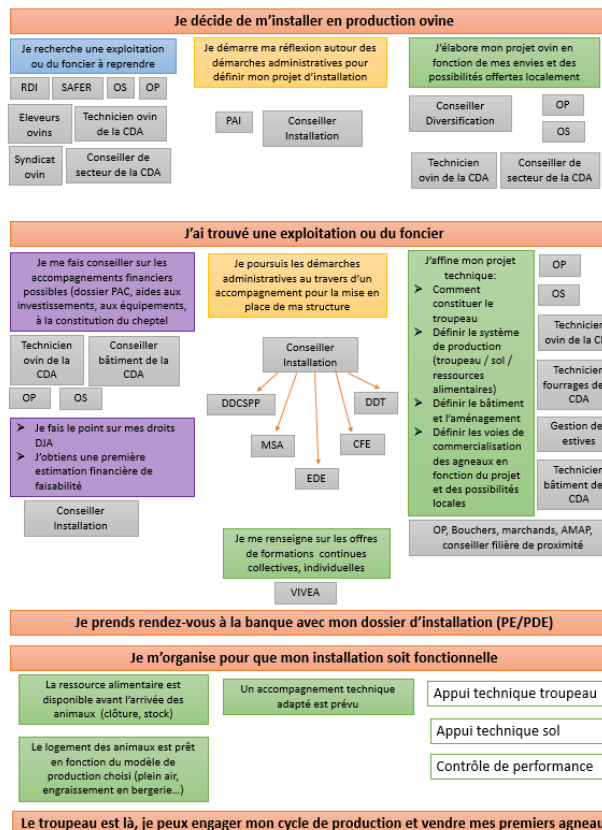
Je décide de m'installer en production ovine

Je recherche une exploitation ou du foncier à reprendre

RDI

SAFER

OS

OP

Eleveurs ovins

Technicien ovin de la CDA

Syndicat ovin

Conseiller de secteur de la CDA

Je démarre ma réflexion autour des démarches administratives pour définir mon projet d'installation

PAI

Conseiller Installation

J'élabore mon projet ovin en fonction de mes envies et des possibilités offertes localement

Conseiller Diversification

OP

OS

Technicien ovin de la CDA

Conseiller de secteur de la CDA

J'ai trouvé une exploitation ou du foncier

Je me fais conseiller sur les accompagnements financiers possibles (dossier PAC, aides aux investissements, aux équipements, à la constitution du cheptel

Technicien ovin de la CDA

Conseiller bâtiment de la CDA

OP

OS

➤ Je fais le point sur mes droits DJA
➤ J'obtiens une première estimation financière de faisabilité

Conseiller Installation

Je poursuis les démarches administratives au travers d'un accompagnement pour la mise en place de ma structure

Conseiller Installation

DDCSPP

DDT

MSA

CFE

EDE

Je me renseigne sur les offres de formations continues collectives, individuelles

VIVEA

J'affine mon projet technique:
➤ Comment constituer le troupeau
➤ Définir le système de production (troupeau / sol / ressources alimentaires)
➤ Définir le bâtiment et l'aménagement
➤ Définir les voies de commercialisation des agneaux en fonction du projet et des possibilités locales

OP

OS

Technicien ovin de la C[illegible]

Technicien fourrages de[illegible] CDA

Gestion de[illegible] estives

Technicien bâtiment de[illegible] CDA

OP, Bouchers, marchands, AMAP, conseiller filière de proximité

Je prends rendez-vous à la banque avec mon dossier d'installation (PE/PDE)

Je m'organise pour que mon installation soit fonctionnelle

La ressource alimentaire est disponible avant l'arrivée des animaux (clôture, stock)

Le logement des animaux est prêt en fonction du modèle de production choisi (plein air, engraissement en bergerie...)

Un accompagnement technique adapté est prévu

Appui technique troupeau

Appui technique sol

Contrôle de performance

Le troupeau est là, je peux engager mon cycle de production et vendre mes premiers agneau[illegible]